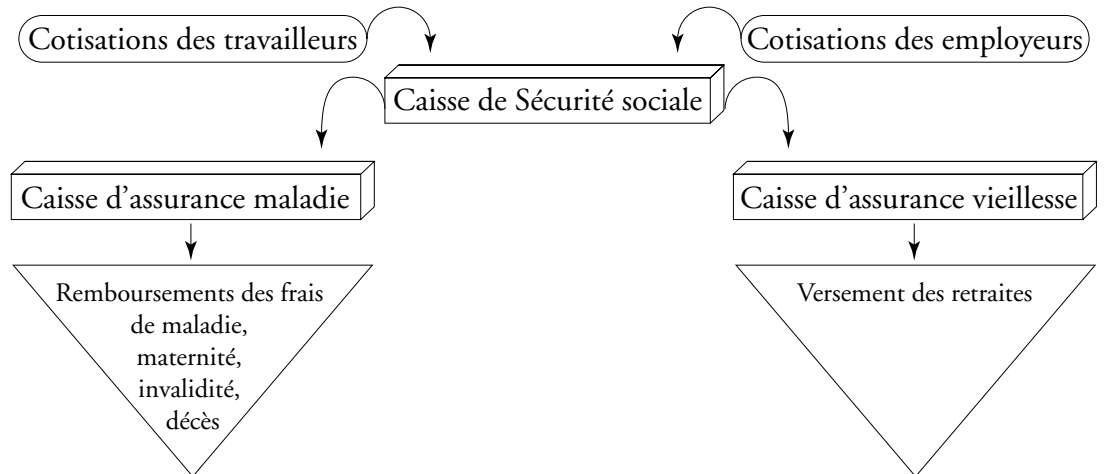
Cotisations des travailleurs

Cotisations des employeurs

Caisse de Sécurité sociale

Caisse d'assurance maladie

Caisse d'assurance vieillesse

Remboursements des frais de maladie, maternité, invalidité, décès

Versement des retraites